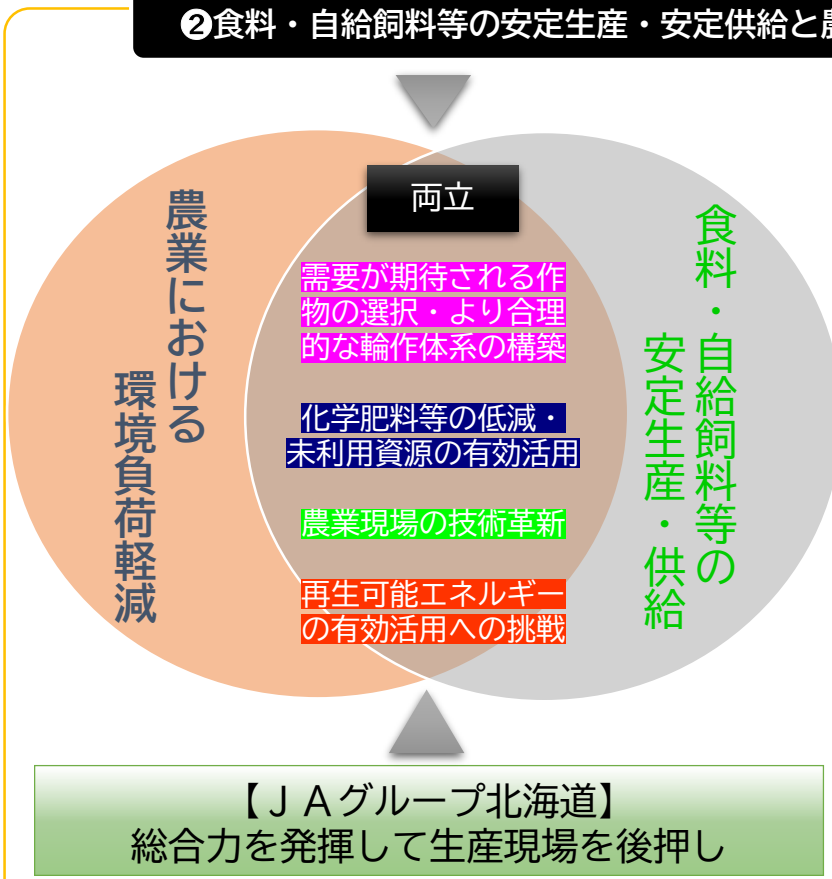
❷食料・自給飼料等の安定生産・安定供給と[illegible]

両立

農業における環境負荷軽減

食料・自給飼料等の安定生産・供給

需要が期待される作物の選択・より合理的な輪作体系の構築

化学肥料等の低減・未利用資源の有効活用

農業現場の技術革新

再生可能エネルギーの有効活用への挑戦

【ＪＡグループ北海道】
総合力を発揮して生産現場を後押し